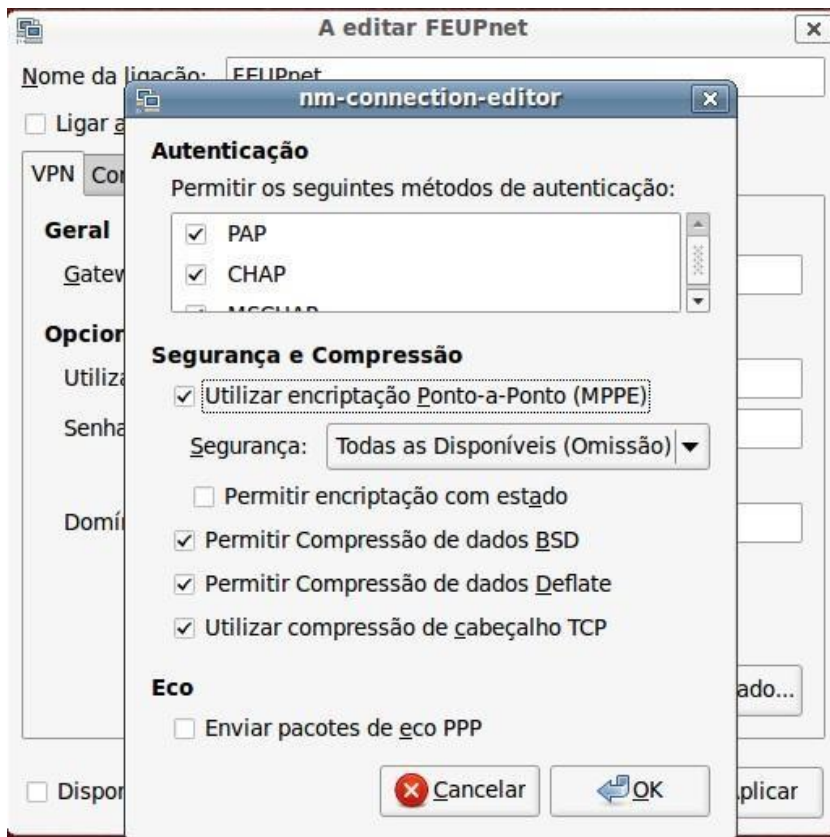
A editar FEUPnet

Nome da ligação: FEUPnet

Ligar a

VPN Co

Geral

Gatew

Opcio

Utiliz

Senha

Domí

Dispor

ado...

plicar

nm-connection-editor

Autenticação

Permitir os seguintes métodos de autenticação:

PAP

CHAP

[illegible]

Segurança e Compressão

Utilizar encriptação Ponto-a-Ponto (MPPE)

Segurança: Todas as Disponíveis (Omissão)

Permitir encriptação com estado

Permitir Compressão de dados BSD

Permitir Compressão de dados Deflate

Utilizar compressão de cabeçalho TCP

Eco

Enviar pacotes de eco PPP

Cancelar

OK